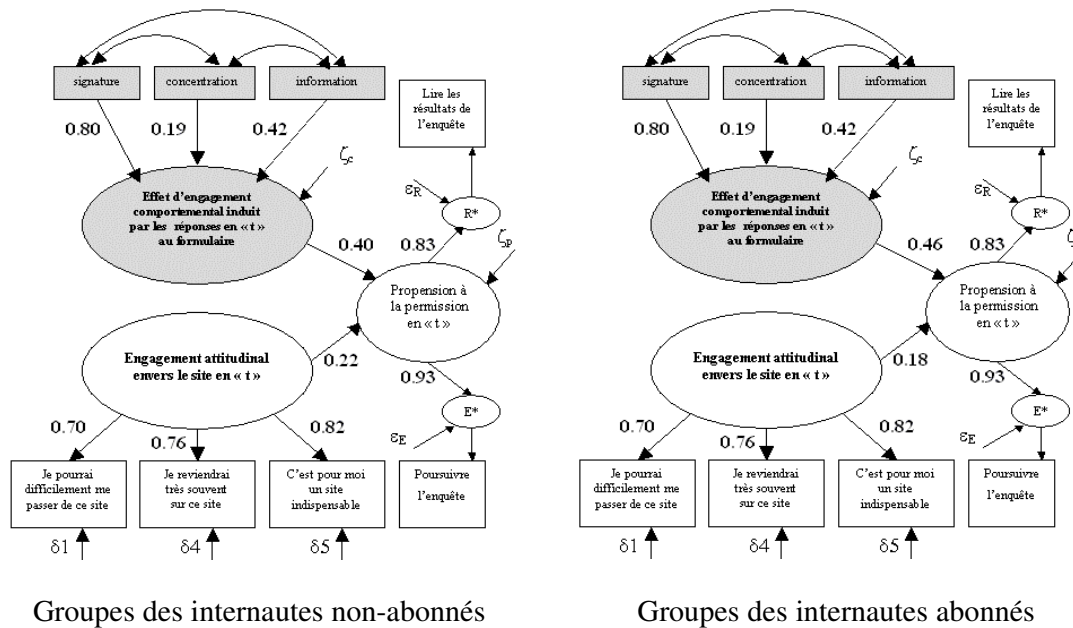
signature

concentration

information

0.80

0.19

0.42

Lire les résultats de l'enquête

$\zeta_c$

$\varepsilon_R$

R*

Effet d'engagement comportemental induit par les réponses en « t » au formulaire

0.40

0.83

$\zeta_p$

Propension à la permission en « t »

Engagement attitudinal envers le site en « t »

0.22

0.93

E*

0.70

0.76

0.82

$\varepsilon_E$

Je pourrai difficilement me passer de ce site

Je reviendrai très souvent sur ce site

C'est pour moi un site indispensable

Poursuivre l'enquête

$\delta1$

$\delta4$

$\delta5$

Groupes des internautes non-abonnés

signature

concentration

information

0.80

0.19

0.42

Lire les résultats de l'enquête

$\zeta_c$

$\varepsilon_R$

R*

Effet d'engagement comportemental induit par les réponses en « t » au formulaire

0.46

0.83

$\zeta$

Propension à la permission en « t »

Engagement attitudinal envers le site en « t »

0.18

0.93

E*

0.70

0.76

0.82

$\varepsilon_E$

Je pourrai difficilement me passer de ce site

Je reviendrai très souvent sur ce site

C'est pour moi un site indispensable

Poursuivre l'enquête

$\delta1$

$\delta4$

$\delta5$

Groupes des internautes abonnés